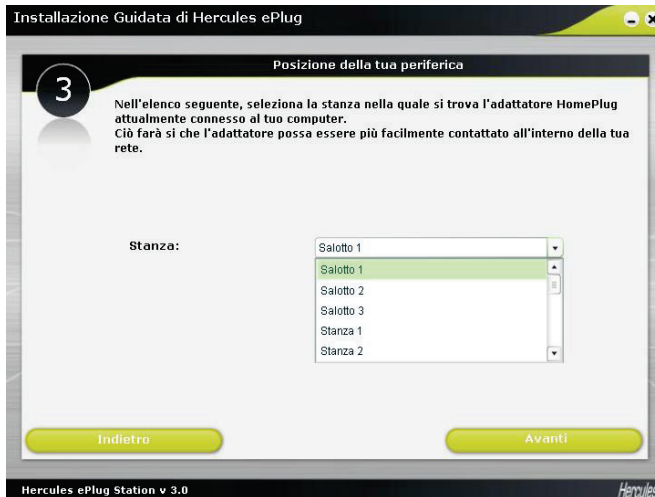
Installazione Guidata di Hercules ePlug

3

Posizione della tua periferica

Nell'elenco seguente, seleziona la stanza nella quale si trova l'adattatore HomePlug attualmente connesso al tuo computer.
Ciò farà si che l'adattatore possa essere più facilmente contattato all'interno della tua rete.

Stanza:

Salotto 1

Salotto 1
Salotto 2
Salotto 3
Stanza 1
Stanza 2

Indietro

Avanti

Hercules ePlug Station v 3.0

Hercules